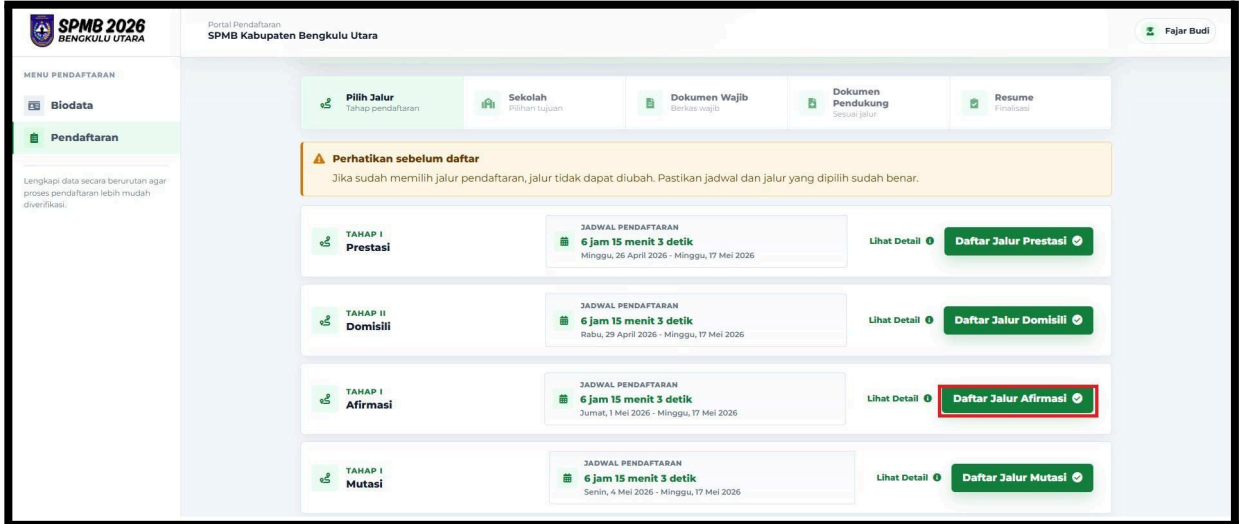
SPMB 2026
BENGKULU UTARA

Portal Pendaftaran
SPMB Kabupaten Bengkulu Utara

Fajar Budi

MENU PENDAFTARAN

Biodata

Pendaftaran

Lengkapi data secara berurutan agar proses pendaftaran lebih mudah diverifikasi.

Pilih Jalur
Tahap pendaftaran

Sekolah
Pilihan tujuan

Dokumen Wajib
Berkas wajib

Dokumen Pendukung
Sesuai jalur

Resume
Finalisasi

Perhatikan sebelum daftar
Jika sudah memilih jalur pendaftaran, jalur tidak dapat diubah. Pastikan jadwal dan jalur yang dipilih sudah benar.

TAHAP I
Prestasi

JADWAL PENDAFTARAN
6 jam 15 menit 3 detik
Minggu, 26 April 2026 - Minggu, 17 Mei 2026

Lihat Detail

Daftar Jalur Prestasi

TAHAP II
Domisili

JADWAL PENDAFTARAN
6 jam 15 menit 3 detik
Rabu, 29 April 2026 - Minggu, 17 Mei 2026

Lihat Detail

Daftar Jalur Domisili

TAHAP I
Afirmasi

JADWAL PENDAFTARAN
6 jam 15 menit 3 detik
Jumat, 1 Mei 2026 - Minggu, 17 Mei 2026

Lihat Detail

Daftar Jalur Afirmasi

TAHAP I
Mutasi

JADWAL PENDAFTARAN
6 jam 15 menit 3 detik
Senin, 4 Mei 2026 - Minggu, 17 Mei 2026

Lihat Detail

Daftar Jalur Mutasi